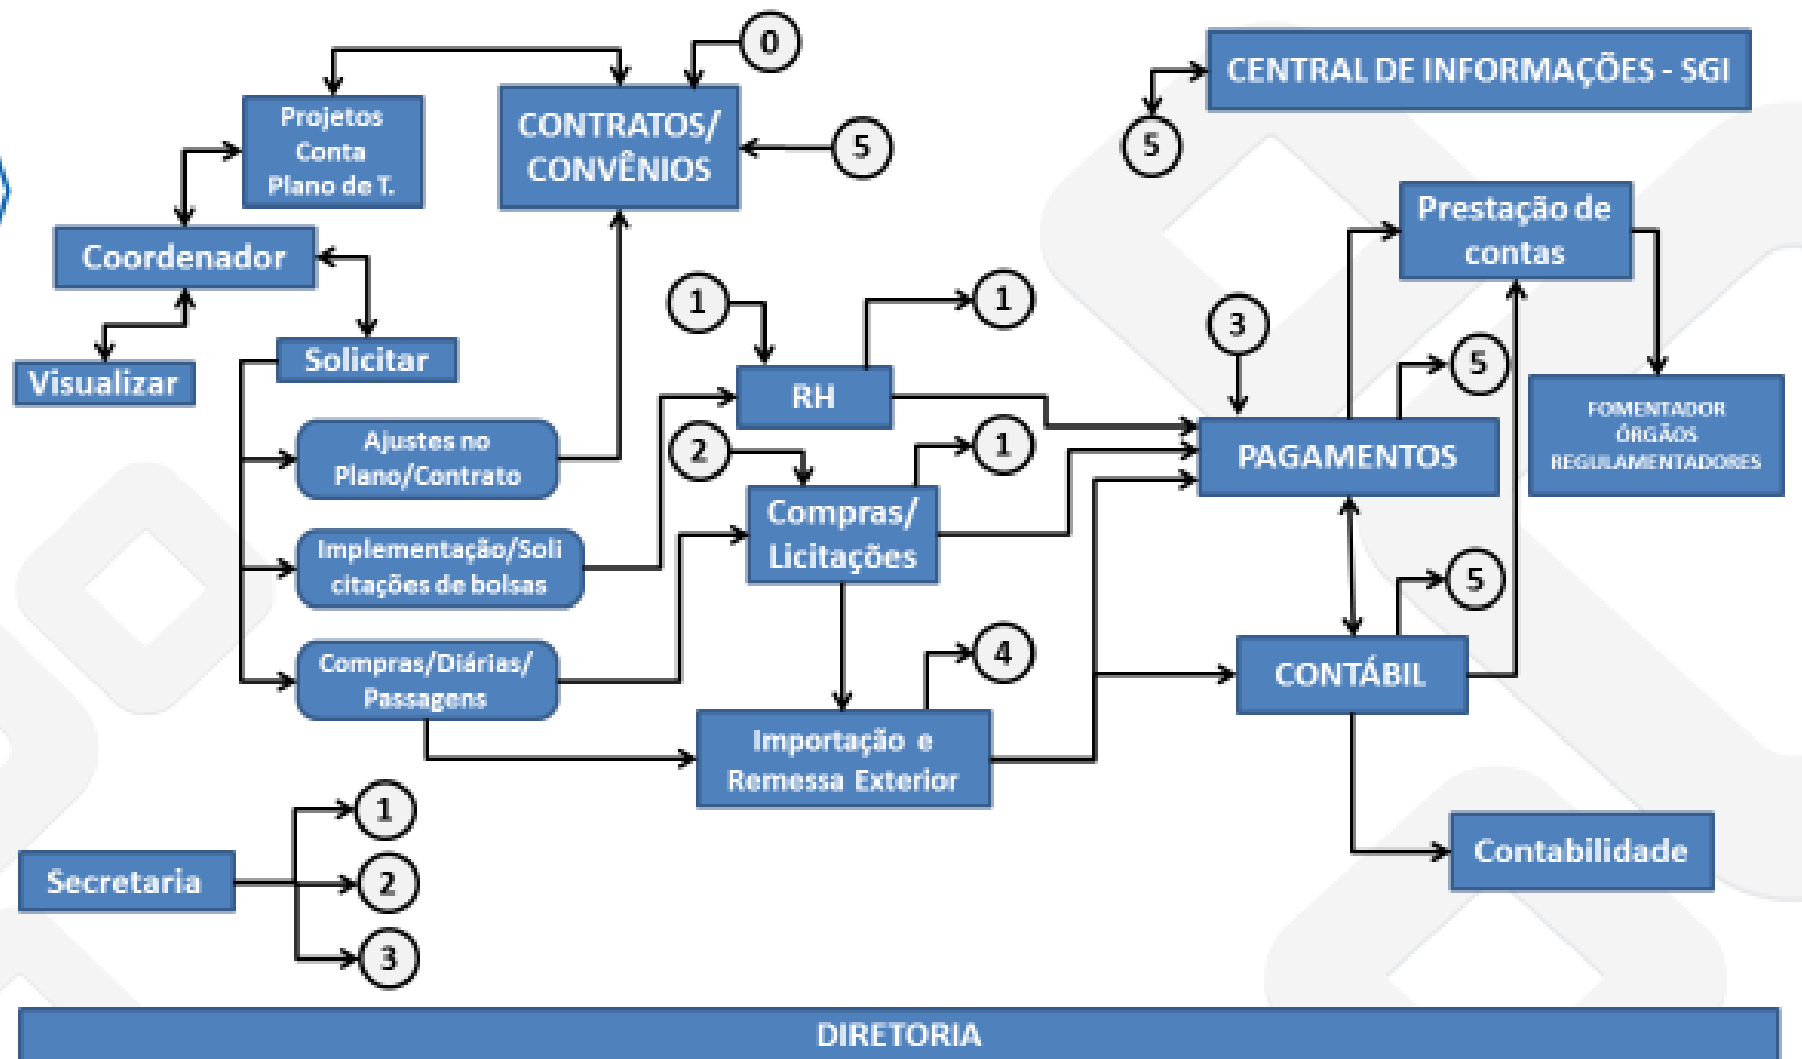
0
Projetos Conta Plano de T.
CONTRATOS/ CONVÊNIOS
5
CENTRAL DE INFORMAÇÕES - SGI
5
Coordenador
Prestação de contas
Visualizar
Solicitar
1
RH
1
3
5
FOMENTADOR ÓRGÃOS REGULAMENTADORES
Ajustes no Plano/Contrato
2
1
PAGAMENTOS
Implementação/Solicitações de bolsas
Compras/ Licitações
5
Compras/Diárias/ Passagens
4
CONTÁBIL
Importação e Remessa Exterior
1
Secretaria
2
Contabilidade
3
DIRETORIA